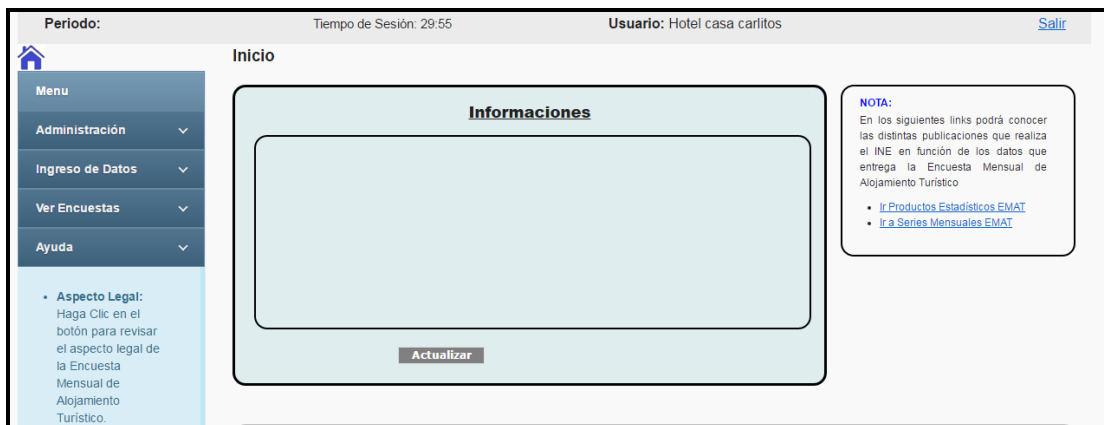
Periodo: Tiempo de Sesión: 29:55 Usuario: Hotel casa carlitos Salir

Inicio

Menu

Administración

Ingreso de Datos

Ver Encuestas

Ayuda

• Aspecto Legal: Haga Clic en el botón para revisar el aspecto legal de la Encuesta Mensual de Alojamiento Turístico.

Informaciones

Actualizar

NOTA:
En los siguientes links podrá conocer las distintas publicaciones que realiza el INE en función de los datos que entrega la Encuesta Mensual de Alojamiento Turístico

• Ir Productos Estadísticos EMAT
• Ir a Series Mensuales EMAT